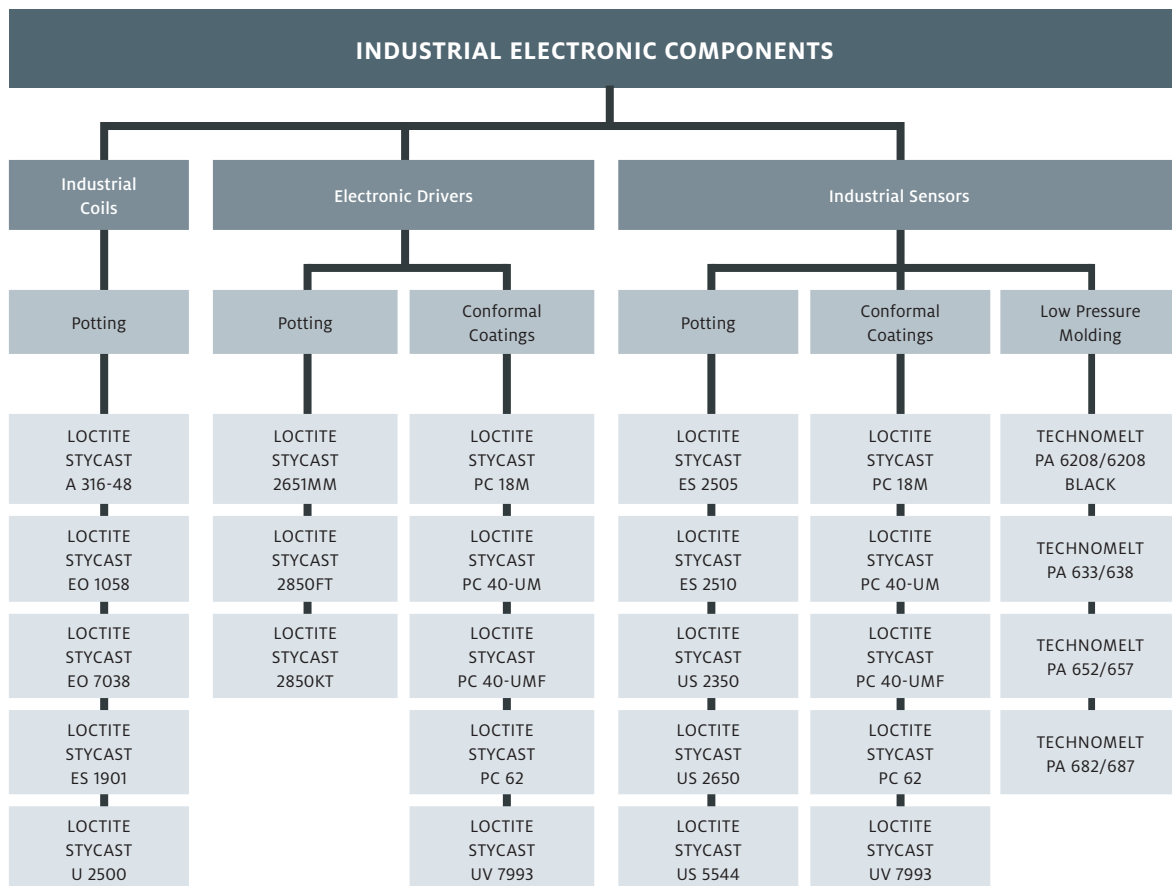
INDUSTRIAL ELECTRONIC COMPONENTS

Industrial Coils

Potting

LOCTITE STYCAST A 316-48

LOCTITE STYCAST EO 1058

LOCTITE STYCAST EO 7038

LOCTITE STYCAST ES 1901

LOCTITE STYCAST U 2500

Electronic Drivers

Potting

LOCTITE STYCAST 2651MM

LOCTITE STYCAST 2850FT

LOCTITE STYCAST 2850KT

Conformal Coatings

LOCTITE STYCAST PC 18M

LOCTITE STYCAST PC 40-UM

LOCTITE STYCAST PC 40-UMF

LOCTITE STYCAST PC 62

LOCTITE STYCAST UV 7993

Industrial Sensors

Potting

LOCTITE STYCAST ES 2505

LOCTITE STYCAST ES 2510

LOCTITE STYCAST US 2350

LOCTITE STYCAST US 2650

LOCTITE STYCAST US 5544

Conformal Coatings

LOCTITE STYCAST PC 18M

LOCTITE STYCAST PC 40-UM

LOCTITE STYCAST PC 40-UMF

LOCTITE STYCAST PC 62

LOCTITE STYCAST UV 7993

Low Pressure Molding

TECHNOMELT PA 6208/6208 BLACK

TECHNOMELT PA 633/638

TECHNOMELT PA 652/657

TECHNOMELT PA 682/687